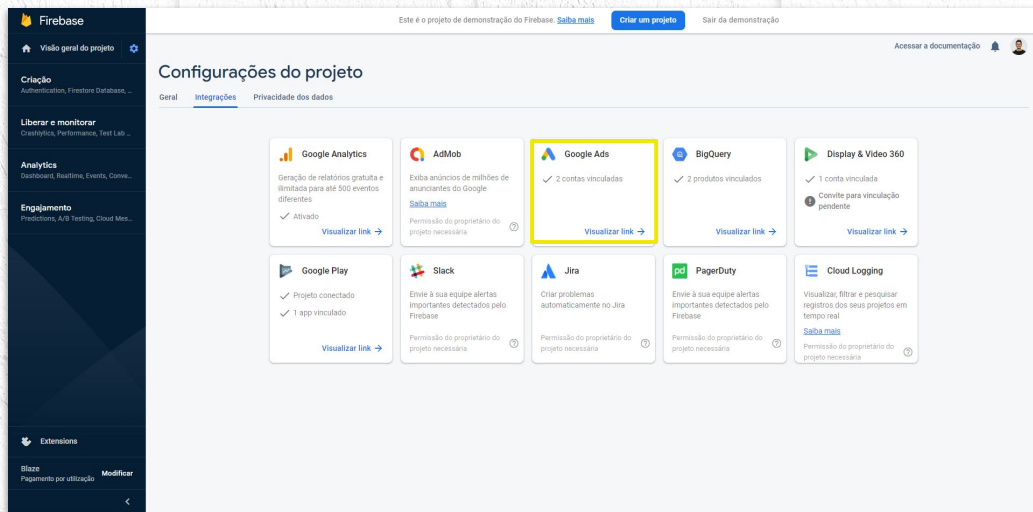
Firebase

Visão geral do projeto

Criação
Authentication, Firestore Database, ...

Liberar e monitorar
Crashlytics, Performance, Test Lab ...

Analytics
Dashboard, Realtime, Events, Conve...

Engajamento
Predictions, A/B Testing, Cloud Mes...

Extensions

Blaze
Pagamento por utilização
Modificar

Este é o projeto de demonstração do Firebase. Saiba mais
Criar um projeto
Sair da demonstração

Acessar a documentação

Configurações do projeto

Geral Integrações Privacidade dos dados

Google Analytics
Geração de relatórios gratuita e ilimitada para até 500 eventos diferentes
✓ Ativado
Visualizar link →

AdMob
Exiba anúncios de milhões de anunciantes do Google
Saiba mais
Permissão do proprietário do projeto necessária

Google Ads
✓ 2 contas vinculadas
Visualizar link →

BigQuery
✓ 2 produtos vinculados
Visualizar link →

Display & Video 360
✓ 1 conta vinculada
Convite para vinculação pendente
Visualizar link →

Google Play
✓ Projeto conectado
✓ 1 app vinculado
Visualizar link →

Slack
Envie à sua equipe alertas importantes detectados pelo Firebase
Permissão do proprietário do projeto necessária

Jira
Criar problemas automaticamente no Jira
Permissão do proprietário do projeto necessária

PagerDuty
Envie à sua equipe alertas importantes detectados pelo Firebase
Permissão do proprietário do projeto necessária

Cloud Logging
Visualizar, filtrar e pesquisar registros dos seus projetos em tempo real
Saiba mais
Permissão do proprietário do projeto necessária